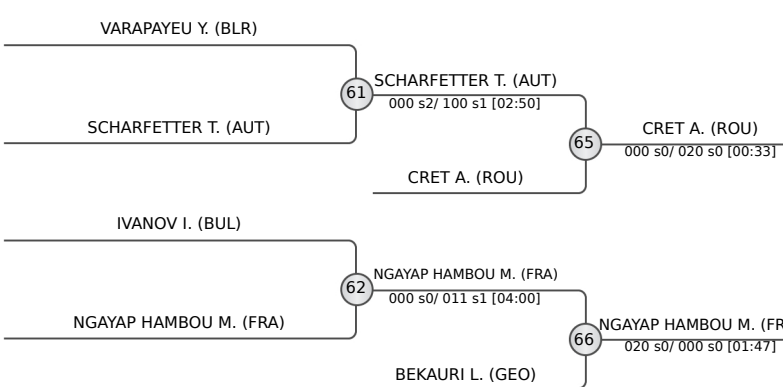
VARAPAYEU Y. (BLR)

61

SCHARFETTER T. (AUT)
000 s2/ 100 s1 [02:50]

SCHARFETTER T. (AUT)

65

CRET A. (ROU)
000 s0/ 020 s0 [00:33]

CRET A. (ROU)

IVANOV I. (BUL)

62

NGAYAP HAMBOU M. (FRA)
000 s0/ 011 s1 [04:00]

NGAYAP HAMBOU M. (FRA)

66

NGAYAP HAMBOU M. (FR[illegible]
020 s0/ 000 s0 [01:47]

BEKAURI L. (GEO)